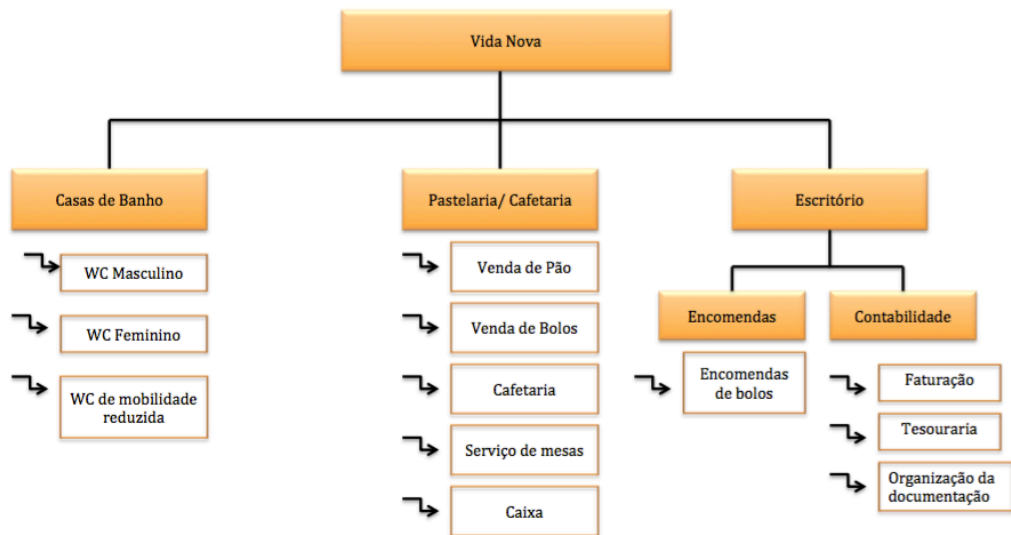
Vida Nova

Casas de Banho

WC Masculino

WC Feminino

WC de mobilidade reduzida

Pastelaria/ Cafetaria

Venda de Pão

Venda de Bolos

Cafetaria

Serviço de mesas

Caixa

Escritório

Encomendas

Encomendas de bolos

Contabilidade

Faturação

Tesouraria

Organização da documentação